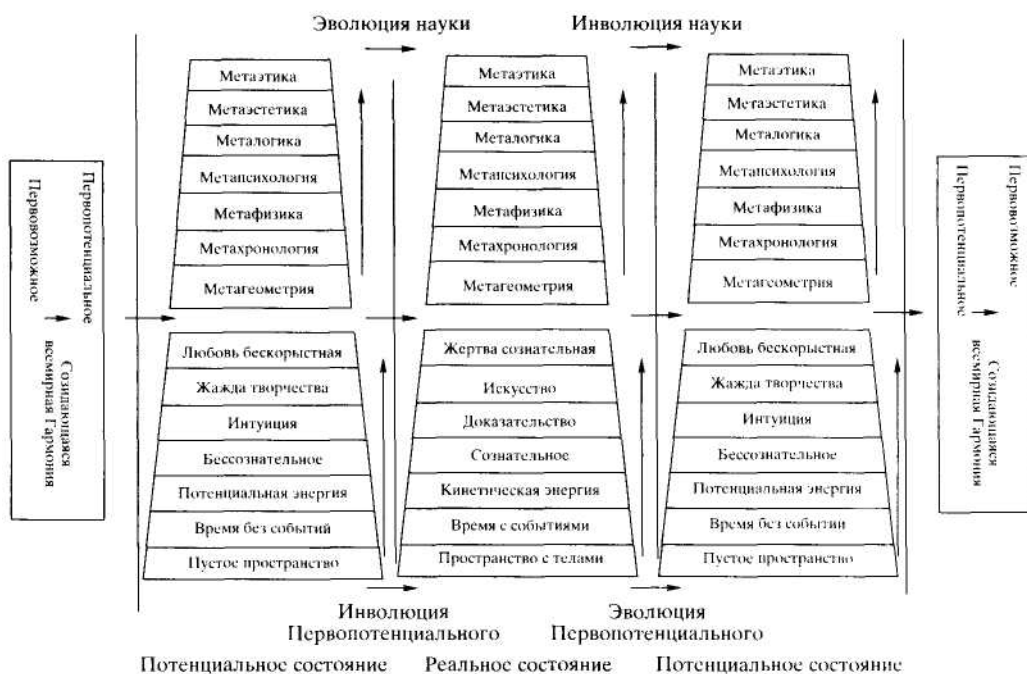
Эволюция науки

Инволюция науки

Первовозможное
Первопотенциальное

Созидающаяся
всемирная Гармония

Метаэтика
Метаэстетика
Металогика
Метапсихология
Метафизика
Метахронология
Метагеометрия

Любовь бескорыстная
Жажда творчества
Интуиция
Бессознательное
Потенциальная энергия
Время без событий
Пустое пространство

Метаэтика
Метаэстетика
Металогика
Метапсихология
Метафизика
Метахронология
Метагеометрия

Жертва сознательная
Искусство
Доказательство
Сознательное
Кинетическая энергия
Время с событиями
Пространство с телами

Метаэтика
Метаэстетика
Металогика
Метапсихология
Метафизика
Метахронология
Метагеометрия

Любовь бескорыстная
Жажда творчества
Интуиция
Бессознательное
Потенциальная энергия
Время без событии
Пустое пространство

Первовозможное
Первопотенциальное

Созидающаяся
всемирная Гармония

Инволюция
Первопотенциального

Эволюция
Первопотенциального

Потенциальное состояние Реальное состояние Потенциальное состояние